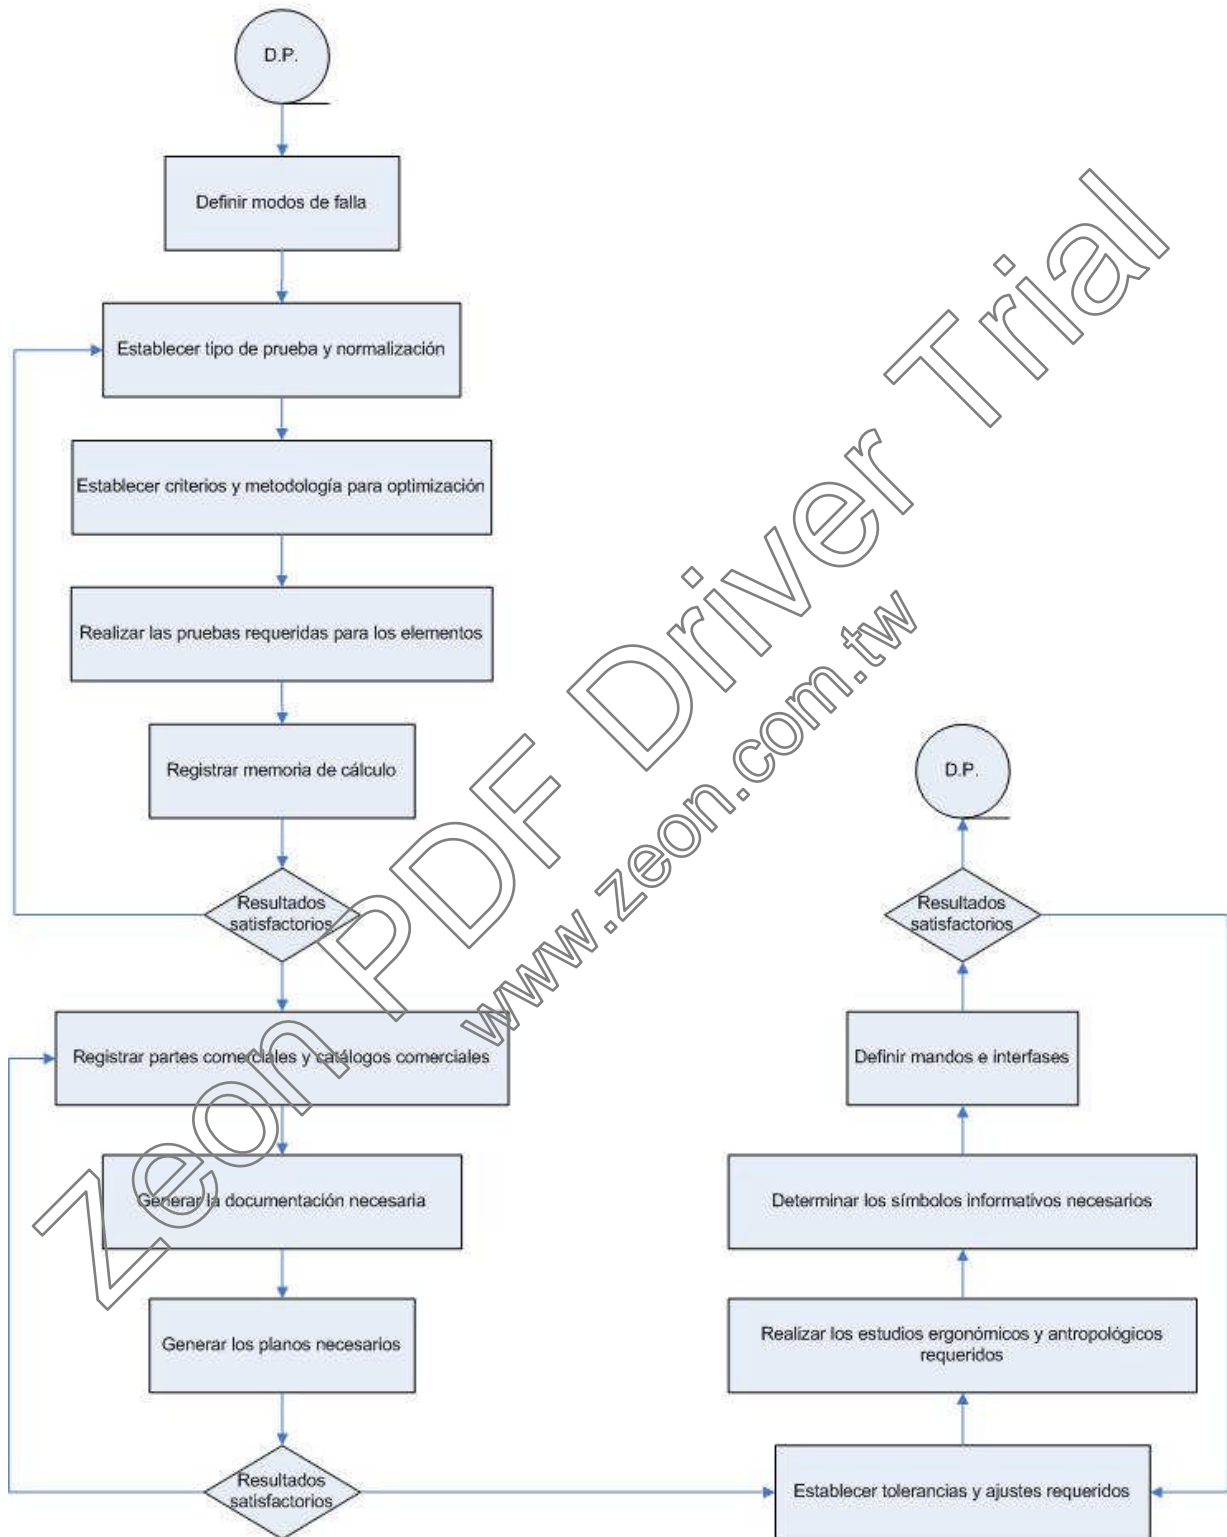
D.P.

Definir modos de falla

Establecer tipo de prueba y normalización

Establecer criterios y metodología para optimización

Realizar las pruebas requeridas para los elementos

Registrar memoria de cálculo

Resultados satisfactorios

Registrar partes comerciales y catálogos comerciales

Generar la documentación necesaria

Generar los planos necesarios

Resultados satisfactorios

Establecer tolerancias y ajustes requeridos

Realizar los estudios ergonómicos y antropológicos requeridos

Determinar los símbolos informativos necesarios

Definir mandos e interfases

Resultados satisfactorios

D.P.

Zeon PDF Driver Trial

www.zeon.com.tw